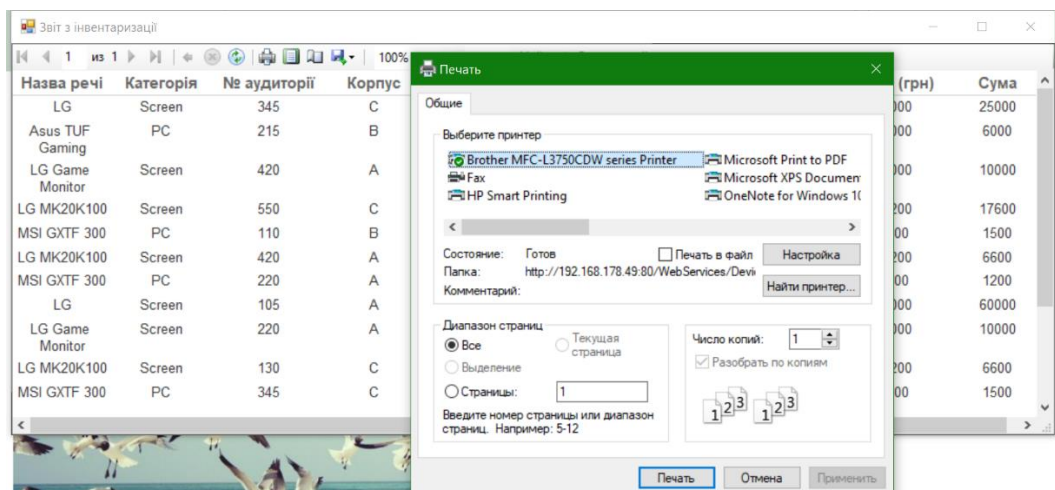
Звіт з інвентаризації

1 из 1 100%

| Назва речі | Категорія | № аудиторії | Корпус |
|---|---|---|---|
| LG | Screen | 345 | C |
| Asus TUF Gaming | PC | 215 | B |
| LG Game Monitor | Screen | 420 | A |
| LG MK20K100 | Screen | 550 | C |
| MSI GXTF 300 | PC | 110 | B |
| LG MK20K100 | Screen | 420 | A |
| MSI GXTF 300 | PC | 220 | A |
| LG | Screen | 105 | A |
| LG Game Monitor | Screen | 220 | A |
| LG MK20K100 | Screen | 130 | C |
| MSI GXTF 300 | PC | 345 | C |

| (грн) | Сума |
|---|---|
| )00 | 25000 |
| )00 | 6000 |
| )00 | 10000 |
| 200 | 17600 |
| )0 | 1500 |
| 200 | 6600 |
| )0 | 1200 |
| )00 | 60000 |
| )00 | 10000 |
| 200 | 6600 |
| )0 | 1500 |

Печать

Общие

Выберите принтер

Brother MFC-L3750CDW series Printer
Fax
HP Smart Printing
Microsoft Print to PDF
Microsoft XPS Documen
OneNote for Windows 1(

Состояние: Готов
Папка: http://192.168.178.49:80/WebServices/Devi
Комментарий:

Печать в файл
Настройка
Найти принтер...

Диапазон страниц
Все
Текущая страница
Выделение
Страницы: 1
Введите номер страницы или диапазон страниц. Например: 5-12

Число копий: 1
Разобрать по копиям

Печать Отмена Применить